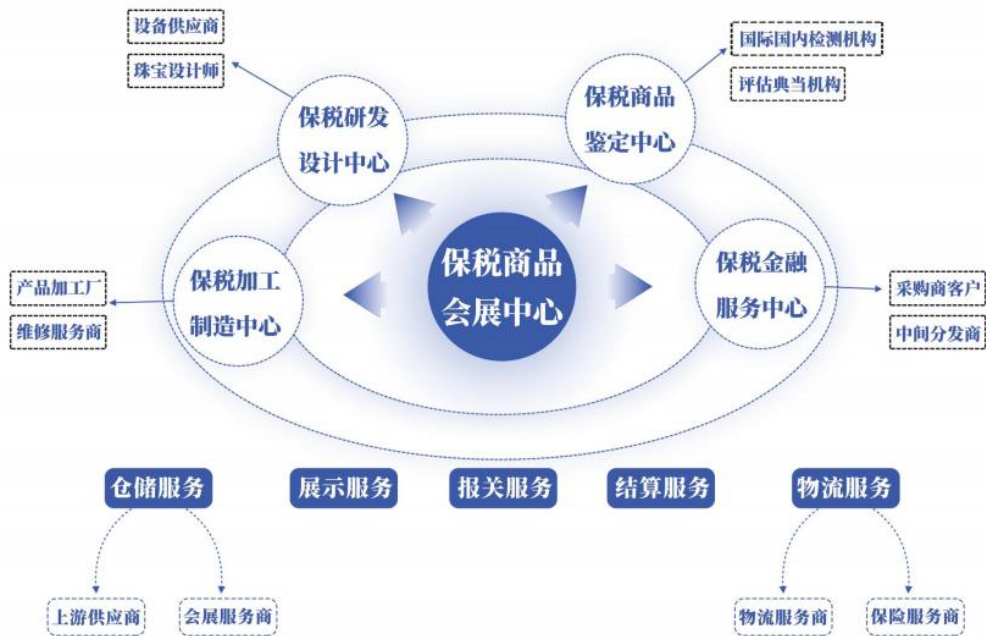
设备供应商

珠宝设计师

保税研发设计中心

保税商品鉴定中心

国际国内检测机构

评估典当机构

保税加工制造中心

产品加工厂

维修服务商

保税商品会展中心

保税金融服务中心

采购商客户

中间分发商

仓储服务

展示服务

报关服务

结算服务

物流服务

上游供应商

会展服务商

物流服务商

保险服务商